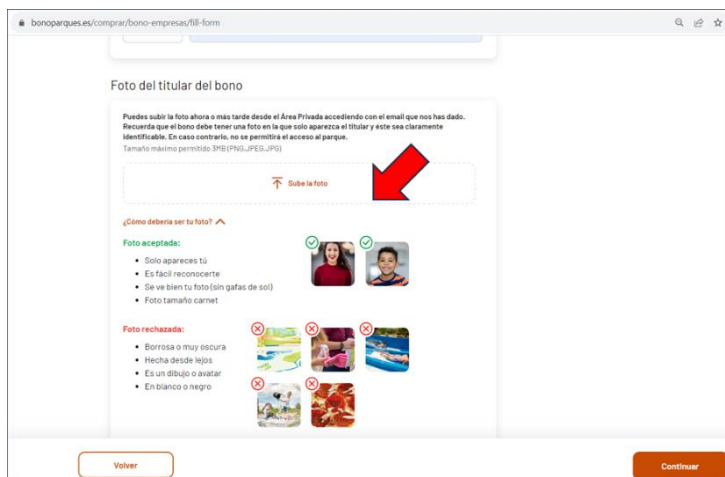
bonoparques.es/comprar/bono-empresas/fill-form

Foto del titular del bono

Puedes subir la foto ahora o más tarde desde el Área Privada accediendo con el email que nos has dado. Recuerda que el bono debe tener una foto en la que solo aparezca el titular y este sea claramente identificable. En caso contrario, no se permitirá el acceso al parque.
Tamaño máximo permitido 3MB (PNG,JPEG,JPG)

Sube la foto

¿Como debería ser tu foto?

Foto aceptada:
- Solo apareces tú
- Es fácil reconocerte
- Se ve bien tu foto (sin gafas de sol)
- Foto tamaño carnet

Foto rechazada:
- Borrosa o muy oscura
- Hecha desde lejos
- Es un dibujo o avatar
- En blanco o negro

Volver

Continuar